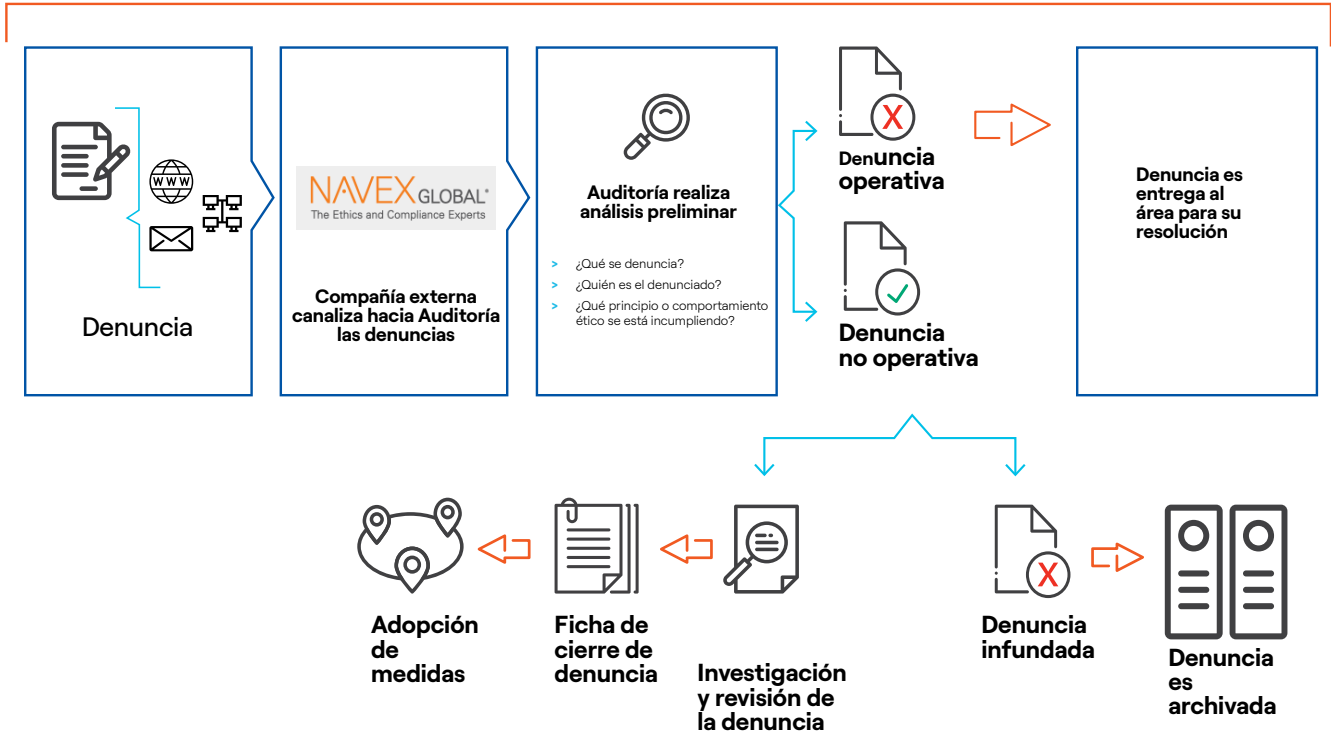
www

Denuncia

NAVEX GLOBAL®
The Ethics and Compliance Experts

Compañía externa canaliza hacia Auditoría las denuncias

Auditoría realiza análisis preliminar

> ¿Qué se denuncia?
> ¿Quién es el denunciado?
> ¿Qué principio o comportamiento ético se está incumpliendo?

Denuncia operativa

Denuncia no operativa

Denuncia es entrega al área para su resolución

Adopción de medidas

Ficha de cierre de denuncia

Investigación y revisión de la denuncia

Denuncia infundada

Denuncia es archivada